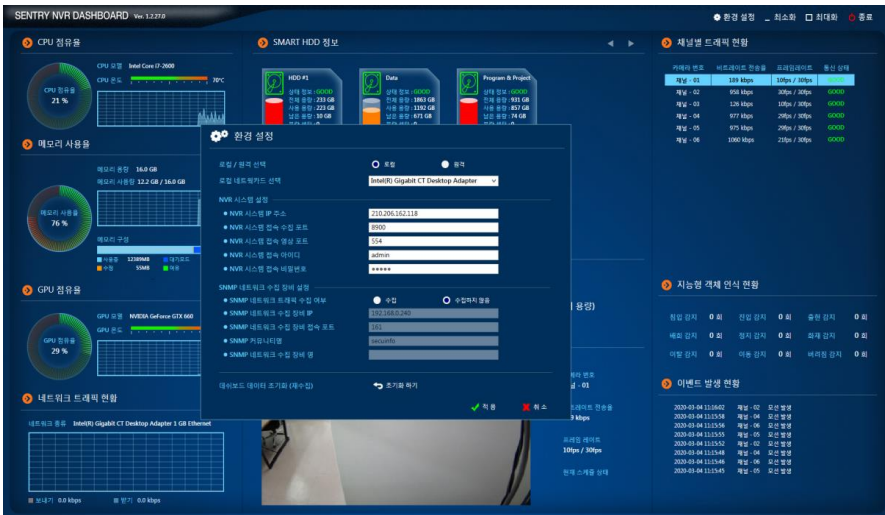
SENTRY NVR DASHBOARD Ver. 1.2.27.0

환경 설정 _ 최소화 □ 최대화 종료

CPU 점유율

CPU 모델 Intel Core i7-2600
CPU 온도 70°C

CPU 점유율
21 %

메모리 사용율

메모리 용량 16.0 GB
메모리 사용량 12.2 GB / 16.0 GB

메모리 사용율
76 %

메모리 구성
사용중 12389MB 대기모드
수정 55MB 여유

GPU 점유율

GPU 모델 NVIDIA GeForce GTX 660
GPU 온도

GPU 점유율
29 %

네트워크 트래픽 현황

네트워크 종류 Intel(R) Gigabit CT Desktop Adapter 1 GB Ethernet

보내기 0.0 kbps 받기 0.0 kbps

SMART HDD 정보

HDD #1
상태 정보 : GOOD
전체 용량 : 233 GB
사용 용량 : 223 GB
남은 용량 : 10 GB

Data
상태 정보 : GOOD
전체 용량 : 1863 GB
사용 용량 : 1192 GB
남은 용량 : 671 GB

Program & Project
상태 정보 : GOOD
전체 용량 : 931 GB
사용 용량 : 857 GB
남은 용량 : 74 GB

채널별 트래픽 현황

| 카메라 번호 | 비트레이트 전송율 | 프레임레이트 | 통신 상태 |
|---|---|---|---|
| 채널 - 01 | 189 kbps | 10fps / 30fps | GOOD |
| 채널 - 02 | 958 kbps | 30fps / 30fps | GOOD |
| 채널 - 03 | 126 kbps | 10fps / 30fps | GOOD |
| 채널 - 04 | 977 kbps | 29fps / 30fps | GOOD |
| 채널 - 05 | 975 kbps | 29fps / 30fps | GOOD |
| 채널 - 06 | 1060 kbps | 21fps / 30fps | GOOD |

환경 설정

로컬 / 원격 선택 로컬 원격
로컬 네트워크카드 선택 Intel(R) Gigabit CT Desktop Adapter

NVR 시스템 설정
NVR 시스템 IP 주소 210.206.162.118
NVR 시스템 접속 수집 포트 8900
NVR 시스템 접속 영상 포트 554
NVR 시스템 접속 아이디 admin
NVR 시스템 접속 비밀번호 *****

SNMP 네트워크 수집 장비 설정
SNMP 네트워크 트래픽 수집 여부 수집 수집하지 않음
SNMP 네트워크 수집 장비 IP 192.168.0.240
SNMP 네트워크 수집 장비 접속 포트 161
SNMP 커뮤니티명 seouinfo
SNMP 네트워크 수집 장비 명

대시보드 데이터 초기화 (재수집) 초기화 하기

적 용 취 소

용량)

메라 번호
널 - 01

트레이트 전송율
kbps

프레임 레이트
10fps / 30fps

현재 스케줄 상태

지능형 객체 인식 현황

침입 감지 0 회 진입 감지 0 회 출현 감지 0 회
배회 감지 0 회 정지 감지 0 회 화재 감지 0 회
이탈 감지 0 회 이동 감지 0 회 비리핑 감지 0 회

이벤트 발생 현황

2020-03-04 11:16:02 채널 - 02 모션 발생
2020-03-04 11:15:58 채널 - 04 모션 발생
2020-03-04 11:15:56 채널 - 06 모션 발생
2020-03-04 11:15:55 채널 - 05 모션 발생
2020-03-04 11:15:52 채널 - 02 모션 발생
2020-03-04 11:15:48 채널 - 04 모션 발생
2020-03-04 11:15:46 채널 - 06 모션 발생
2020-03-04 11:15:45 채널 - 05 모션 발생